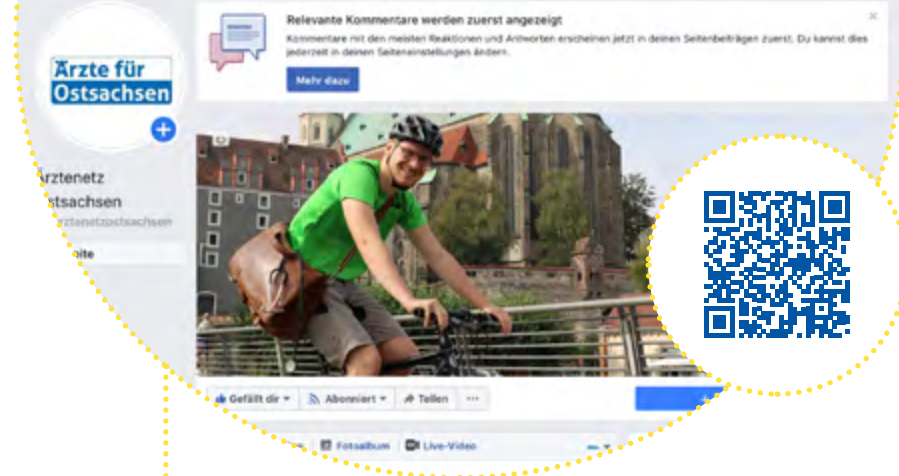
Relevante Kommentare werden zuerst angezeigt

Kommentare mit den meisten Reaktionen und Antworten erscheinen jetzt in deinen Seitenbeiträgen zuerst. Du kannst dies jederzeit in deinen Seiteneinstellungen ändern.

Mehr dazu

Ärzte für Ostsachsen

Ärztenetz Ostsachsen

@ärztenetzostsachsen

Seite

Gefällt dir

Abonniert

Teilen

...

Fotoalbum

Live-Video